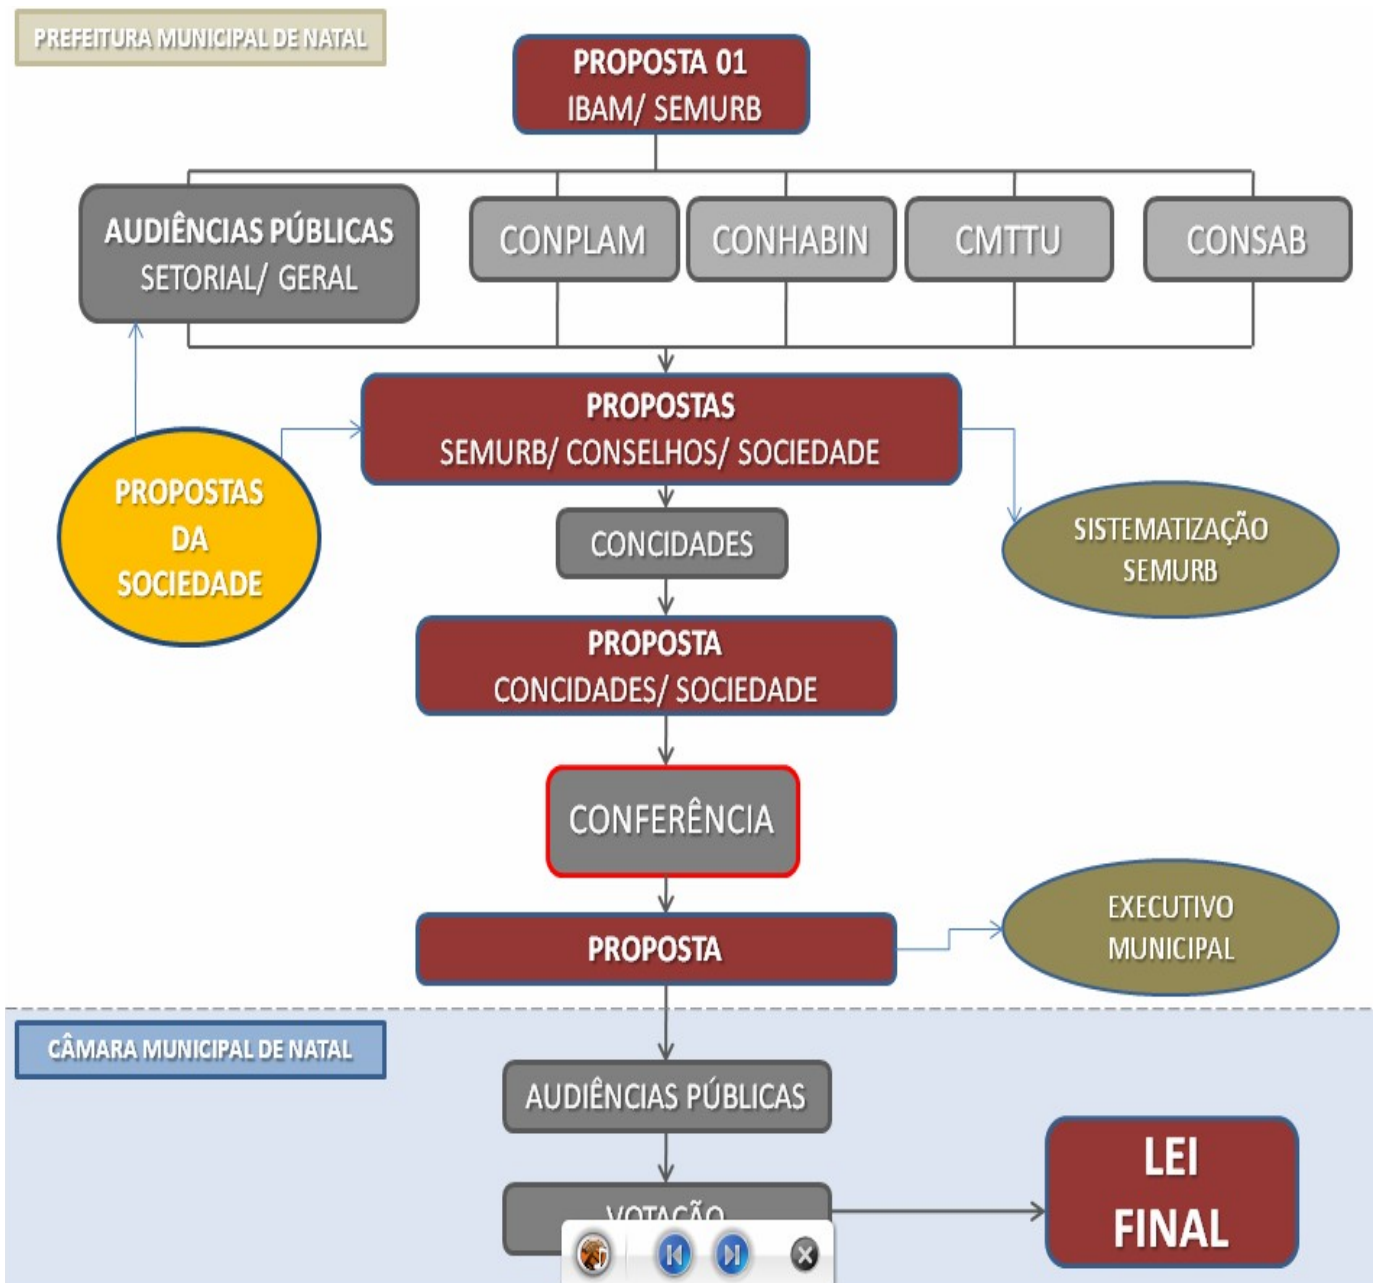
PREFEITURA MUNICIPAL DE NATAL

PROPOSTA 01
IBAM/ SEMURB

AUDIÊNCIAS PÚBLICAS
SETORIAL/ GERAL

CONPLAM

CONHABIN

CMTTU

CONSAB

PROPOSTAS
SEMURB/ CONSELHOS/ SOCIEDADE

PROPOSTAS
DA
SOCIEDADE

SISTEMATIZAÇÃO
SEMURB

CONCIDADES

PROPOSTA
CONCIDADES/ SOCIEDADE

CONFERÊNCIA

PROPOSTA

EXECUTIVO
MUNICIPAL

CÂMARA MUNICIPAL DE NATAL

AUDIÊNCIAS PÚBLICAS

VOTAÇÃO

LEI
FINAL